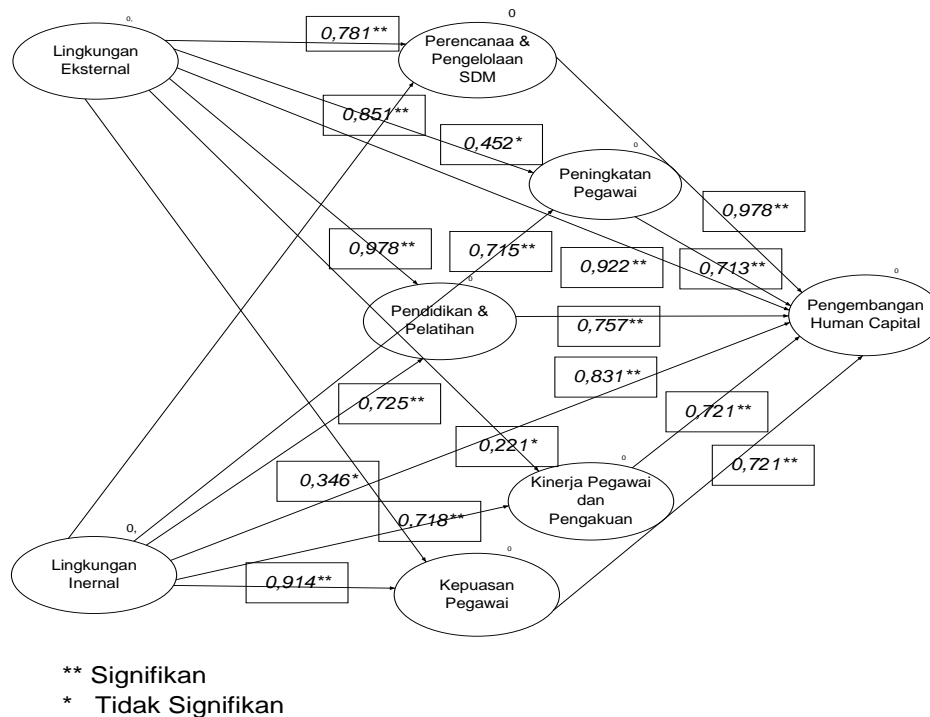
0,
Lingkungan Eksternal

0,781**

0
Perencanaa & Pengelolaan SDM

0,851**

0,452*

0
Peningkatan Pegawai

0,978**

0,978**

0,715**

0,922**

0,713**

0
Pengembangan Human Capital

0
Pendidikan & Pelatihan

0,757**

0,831**

0,725**

0,721**

0,221*

0,721**

0,346*

0
Kinerja Pegawai dan Pengakuan

0,718**

0,
Lingkungan Inernal

0,914**

0
Kepuasan Pegawai

** Signifikan
* Tidak Signifikan